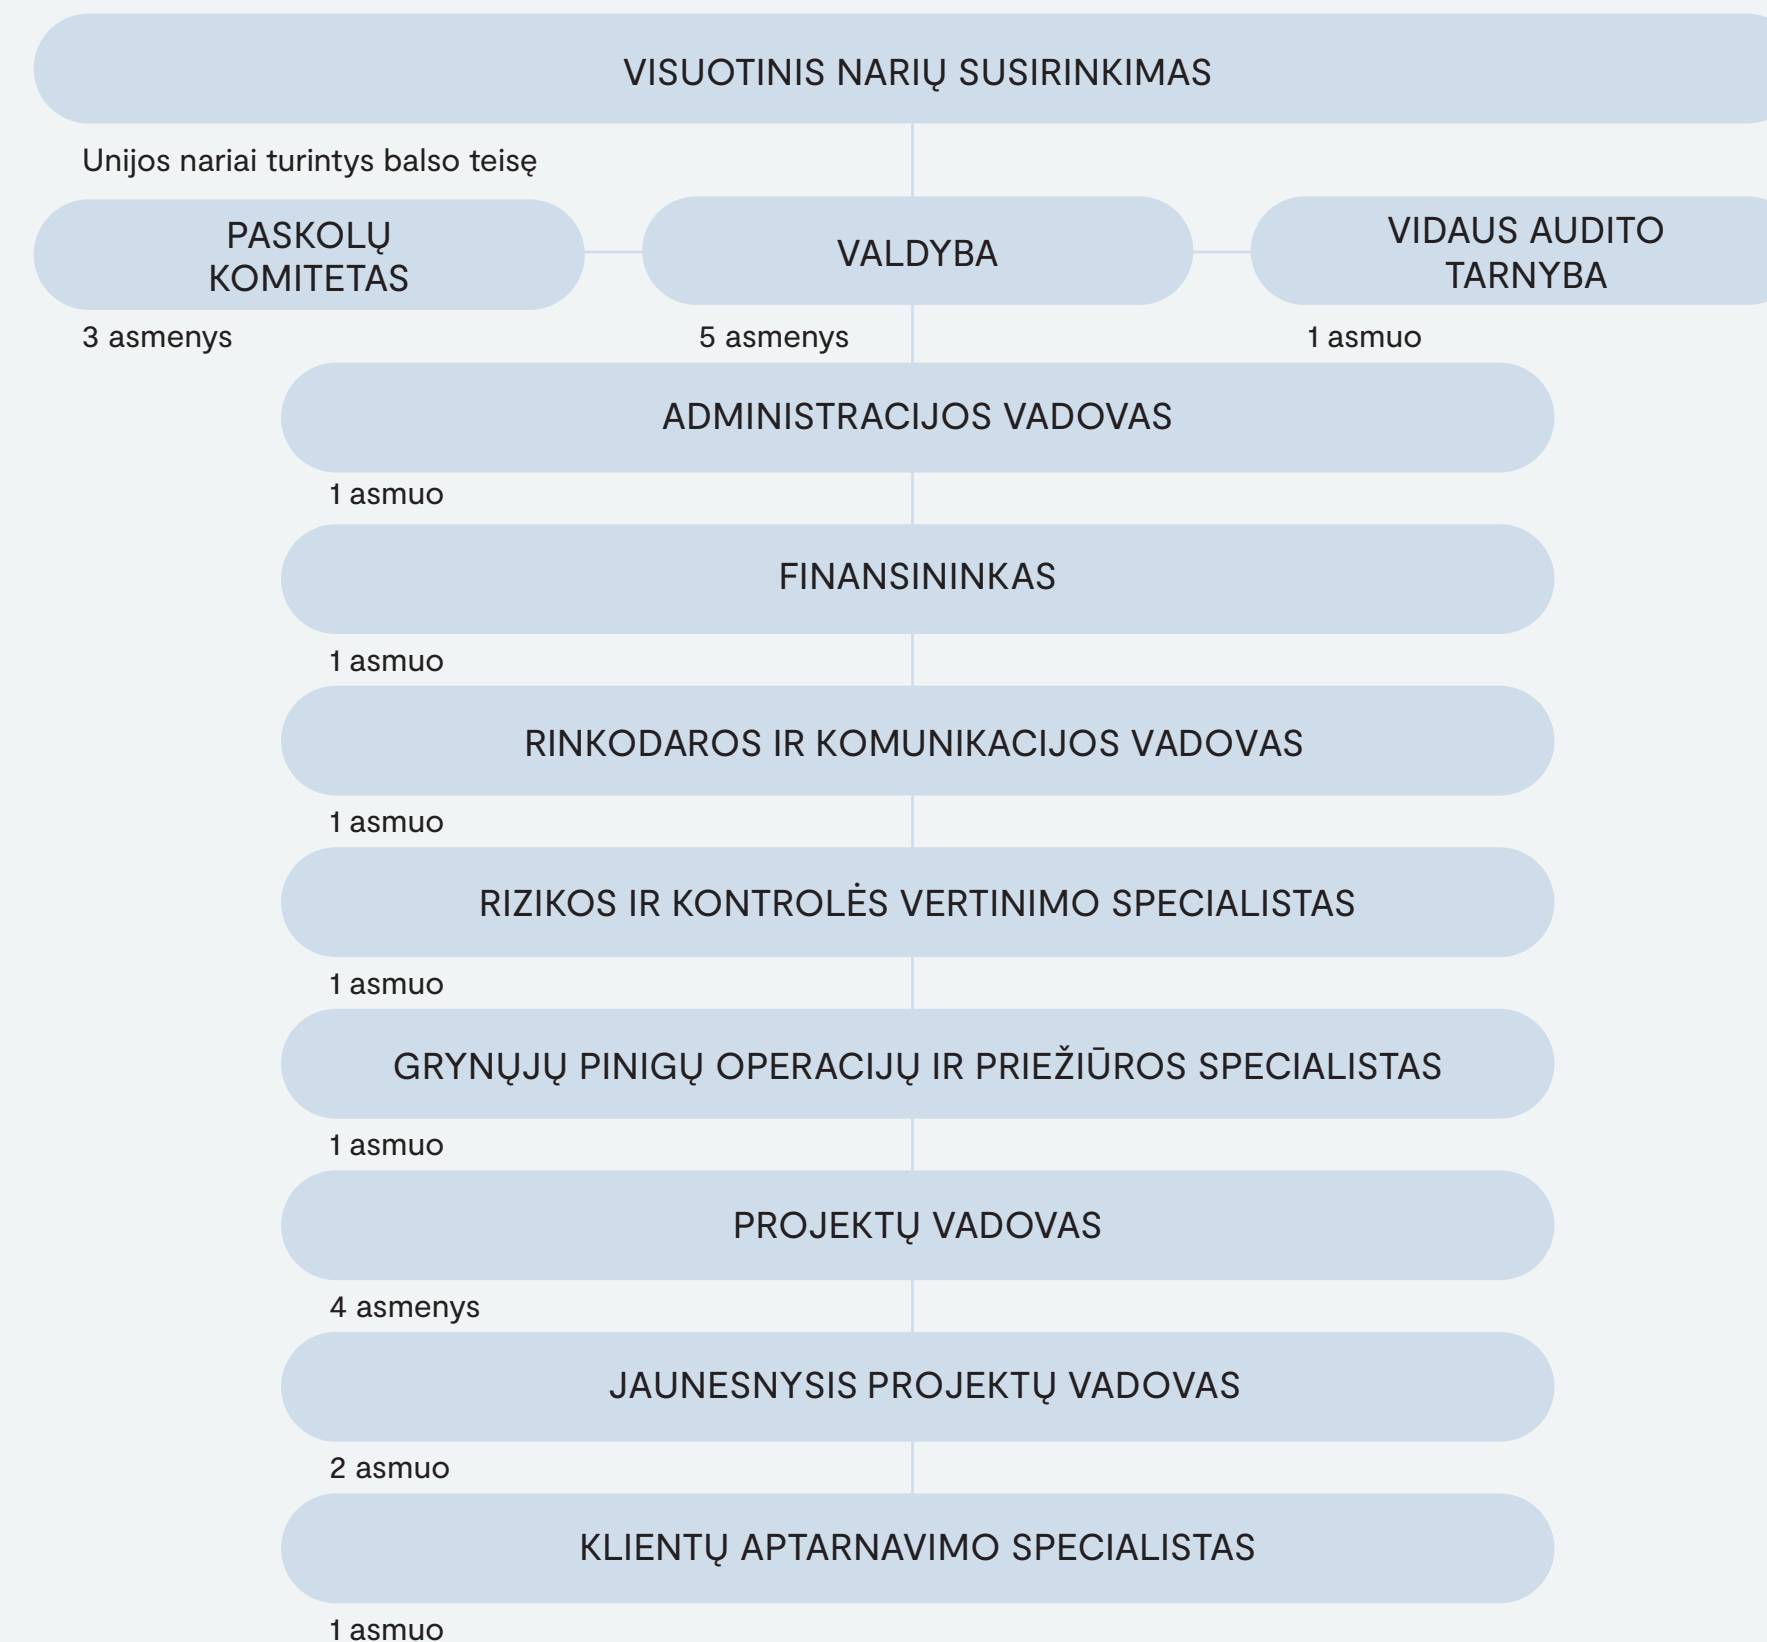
VISUOTINIS NARIŲ SUSIRINKIMAS

Unijos nariai turintys balso teisę

PASKOLŲ KOMITETAS

3 asmenys

VALDYBA

5 asmenys

VIDAUS AUDITO TARNYBA

1 asmuo

ADMINISTRACIJOS VADOVAS

1 asmuo

FINANSININKAS

1 asmuo

RINKODAROS IR KOMUNIKACIJOS VADOVAS

1 asmuo

RIZIKOS IR KONTROLĖS VERTINIMO SPECIALISTAS

1 asmuo

GRYNŲJŲ PINIGŲ OPERACIJŲ IR PRIEŽIŪROS SPECIALISTAS

1 asmuo

PROJEKTŲ VADOVAS

4 asmenys

JAUNESNYSIS PROJEKTŲ VADOVAS

2 asmuo

KLIENTŲ APTARNAVIMO SPECIALISTAS

1 asmuo